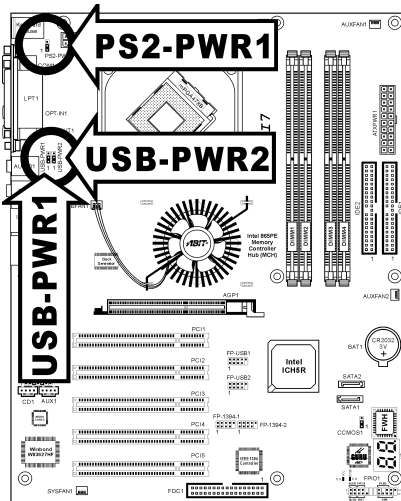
PS2-PWR1
USB-PWR2
USB-PWR1
AUXFAN1
LPT1
OPT-IN1
I7
ATXPWR1
Intel 865PE Memory Controller Hub (MCH)
ABIT
DIMM1
DIMM2
DIMM3
DIMM4
IDE2
AGP1
AUXFAN2
PCI1
PCI2
PCI3
PCI4
PCI5
FP-USB1
FP-USB2
Intel ICH5R
BAT1
CR2032 3V
SATA2
SATA1
CCMOS1
FP-1394-1
FP-1394-2
CD1
AUX1
Winbond W83627HF
SYSFAN1
FDC1
FPIO1